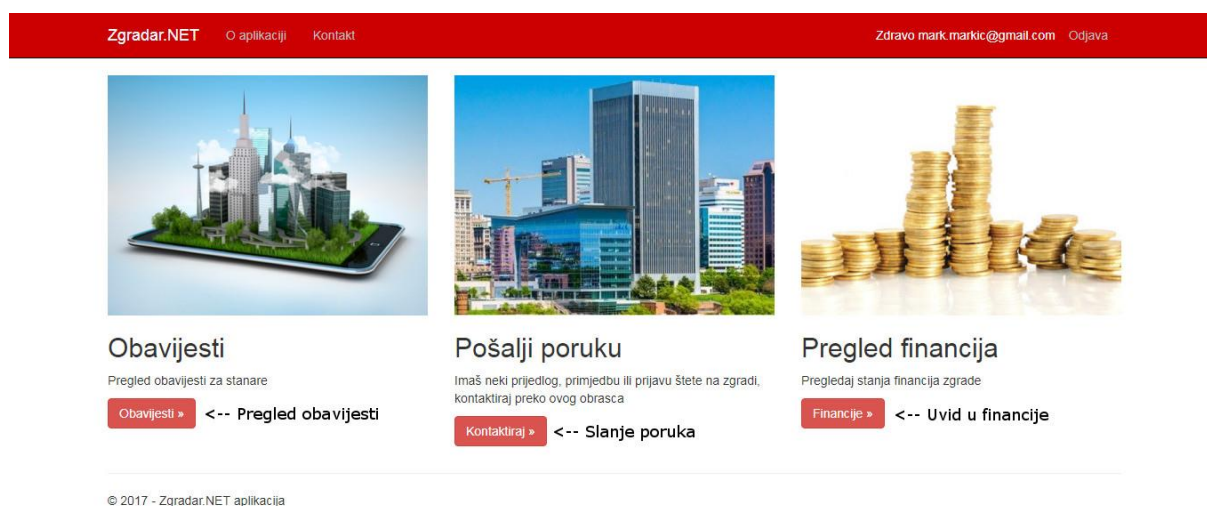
Zgradar.NET O aplikaciji Kontakt

Zdravo mark.markic@gmail.com Odjava

Obavijesti

Pregled obavijesti za stanare

Obavijesti » <-- Pregled obavijesti

Pošalji poruku

Imaš neki prijedlog, primjedbu ili prijavu štete na zgradi, kontaktiraj preko ovog obrasca

Kontaktiraj » <-- Slanje poruka

Pregled financija

Pregledaj stanja financija zgrade

Financije » <-- Uvid u financije

© 2017 - Zgradar.NET aplikacija